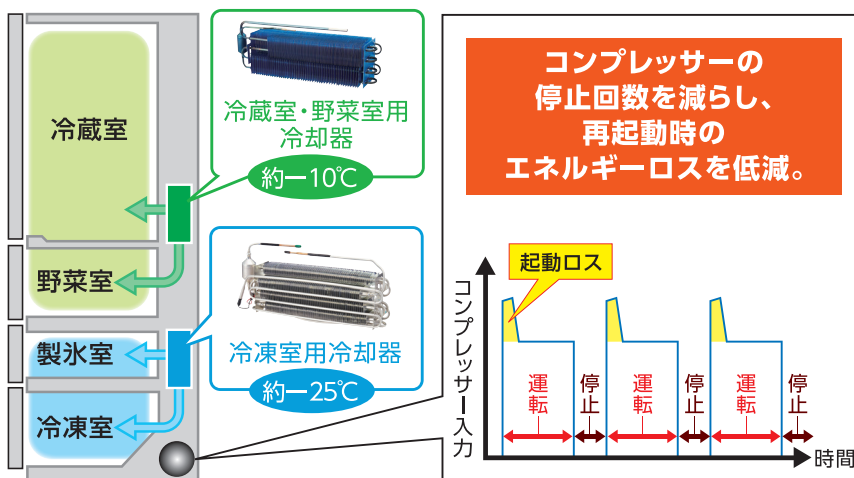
冷蔵室

野菜室

製氷室

冷凍室

冷蔵室・野菜室用冷却器

約−10℃

冷凍室用冷却器

約−25℃

コンプレッサーの停止回数を減らし、再起動時のエネルギーロスを低減。

起動ロス

コンプレッサー入力

運転

停止

運転

停止

運転

停止

時間